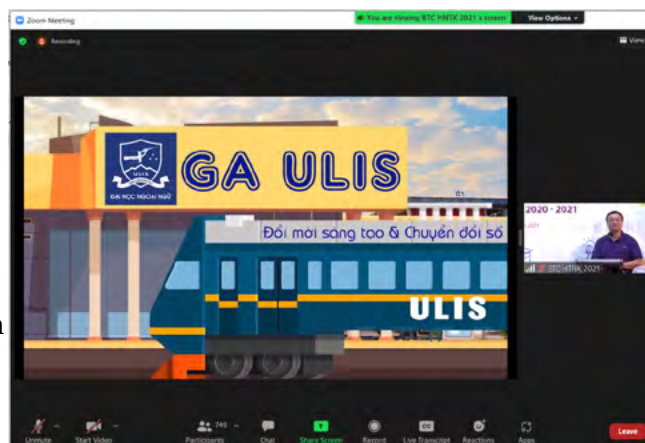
Zoom Meeting

You are viewing BTC HNTK 2021's screen

View Options

Recording

View

ULIS

ĐẠI HỌC NGOẠI NGỮ

GA ULIS

Đổi mới sáng tạo & Chuyển đổi số

ULIS

2020 - 2021

BTC HNTK 2021

Unmute

Start Video

Participants 749

Chat

Share Screen

Record

Live Transcript

Reactions

Apps

Leave